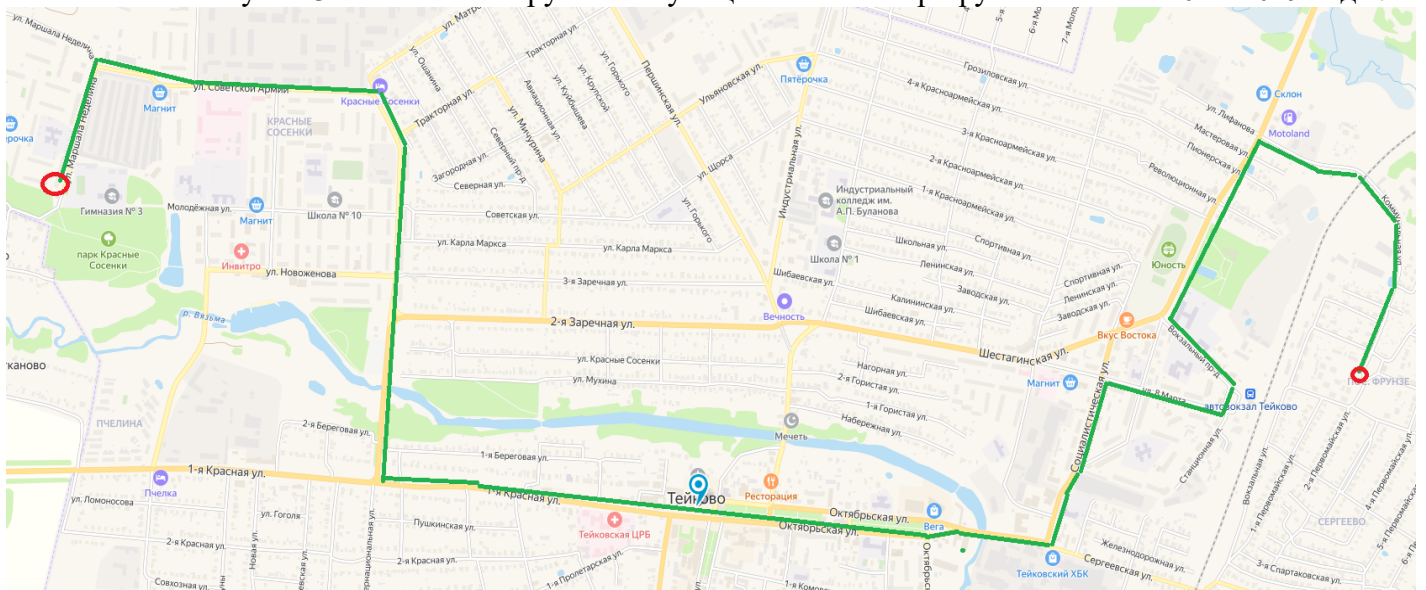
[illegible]

ул. Маршала Неделина
ул. Маршала Неделина
ул. Советской Армии
Магнит
Красные Сосенки
КРАСНЫЕ СОСЕНКИ
ул. Матр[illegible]
Тракторная ул.
ул. Ошанина
Тракторная ул.
Авиационная ул.
ул. Куйбышева
ул. Крупской
ул. Горького
Першинская ул.
Ульяновская ул.
Пятёрочка
Грозиловская ул.
4-я Красноармейская ул.
3-я Красноармейская ул.
2-я Красноармейская ул.
1-я Красноармейская ул.
5-я
6-я Моло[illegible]
7-я Моло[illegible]
Склон
ул. Лифанова
Мастерова ул.
Пионерская ул.
Революционная ул.
Motoland
Коммун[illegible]
рочка
Гимназия № 3
Молодёжная ул.
Магнит
Школа № 10
Загородная ул.
Северный пр-д
Северная ул.
ул. Мичурина
ул. Щорса
ул. Горького
Индустриальная ул.
Индустриальный колледж им. А. П. Буланова
Советская ул.
ул. Карла Маркса
ул. Карла Маркса
Школа № 1
Школьная ул.
Спортивная ул.
Ленинская ул.
парк Красные Сосенки
Инвитро
ул. Новоженова
3-я Заречная ул.
Шибаевская ул.
Заводская ул.
Калининская ул.
Спортивная ул.
Ленинская ул.
Заводская ул.
Юность
р. Вязьма
Вечность
Шибаевская ул.
2-я Заречная ул.
Вкус Востока
Шестагинская ул.
канóво
ул. Красные Сосенки
ул. Мухина
Нагорная ул.
2-я Гористая ул.
1-я Гористая ул.
Набережная ул.
Магнит
Социалистическая ул.
ул. 8 Марта
Вокзальный пр-д
автовокзал Тейково
Станционная ул.
ПОС. ФРУНЗЕ
ПЧЕЛИНА
2-я Береговая ул.
1-я Береговая ул.
Мечеть
1-я Красная ул.
1-я Красная ул.
Пчелка
ул. Ломоносова
ул. Гоголя
Пушкинская ул.
Тейково
Ресторация
Тейковская ЦРБ
Октябрьская ул.
Октябрьская ул.
Вега
Октябрьск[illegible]
Железнодорожная ул.
Сергеевская ул.
Тейковский ХБК
Вокзальная ул.
1-я Первомайская ул.
2-я Первомайская ул.
4-я Первомайская ул.
5-я Первомайская ул.
СЕРГЕЕВО
3-я Спартаковская ул.
2-я Красная ул.
Новая ул.
2-я Красная ул.
1-я Пролетарская ул.
Совхозная ул.
1-я Комс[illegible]
Интернациональная ул.